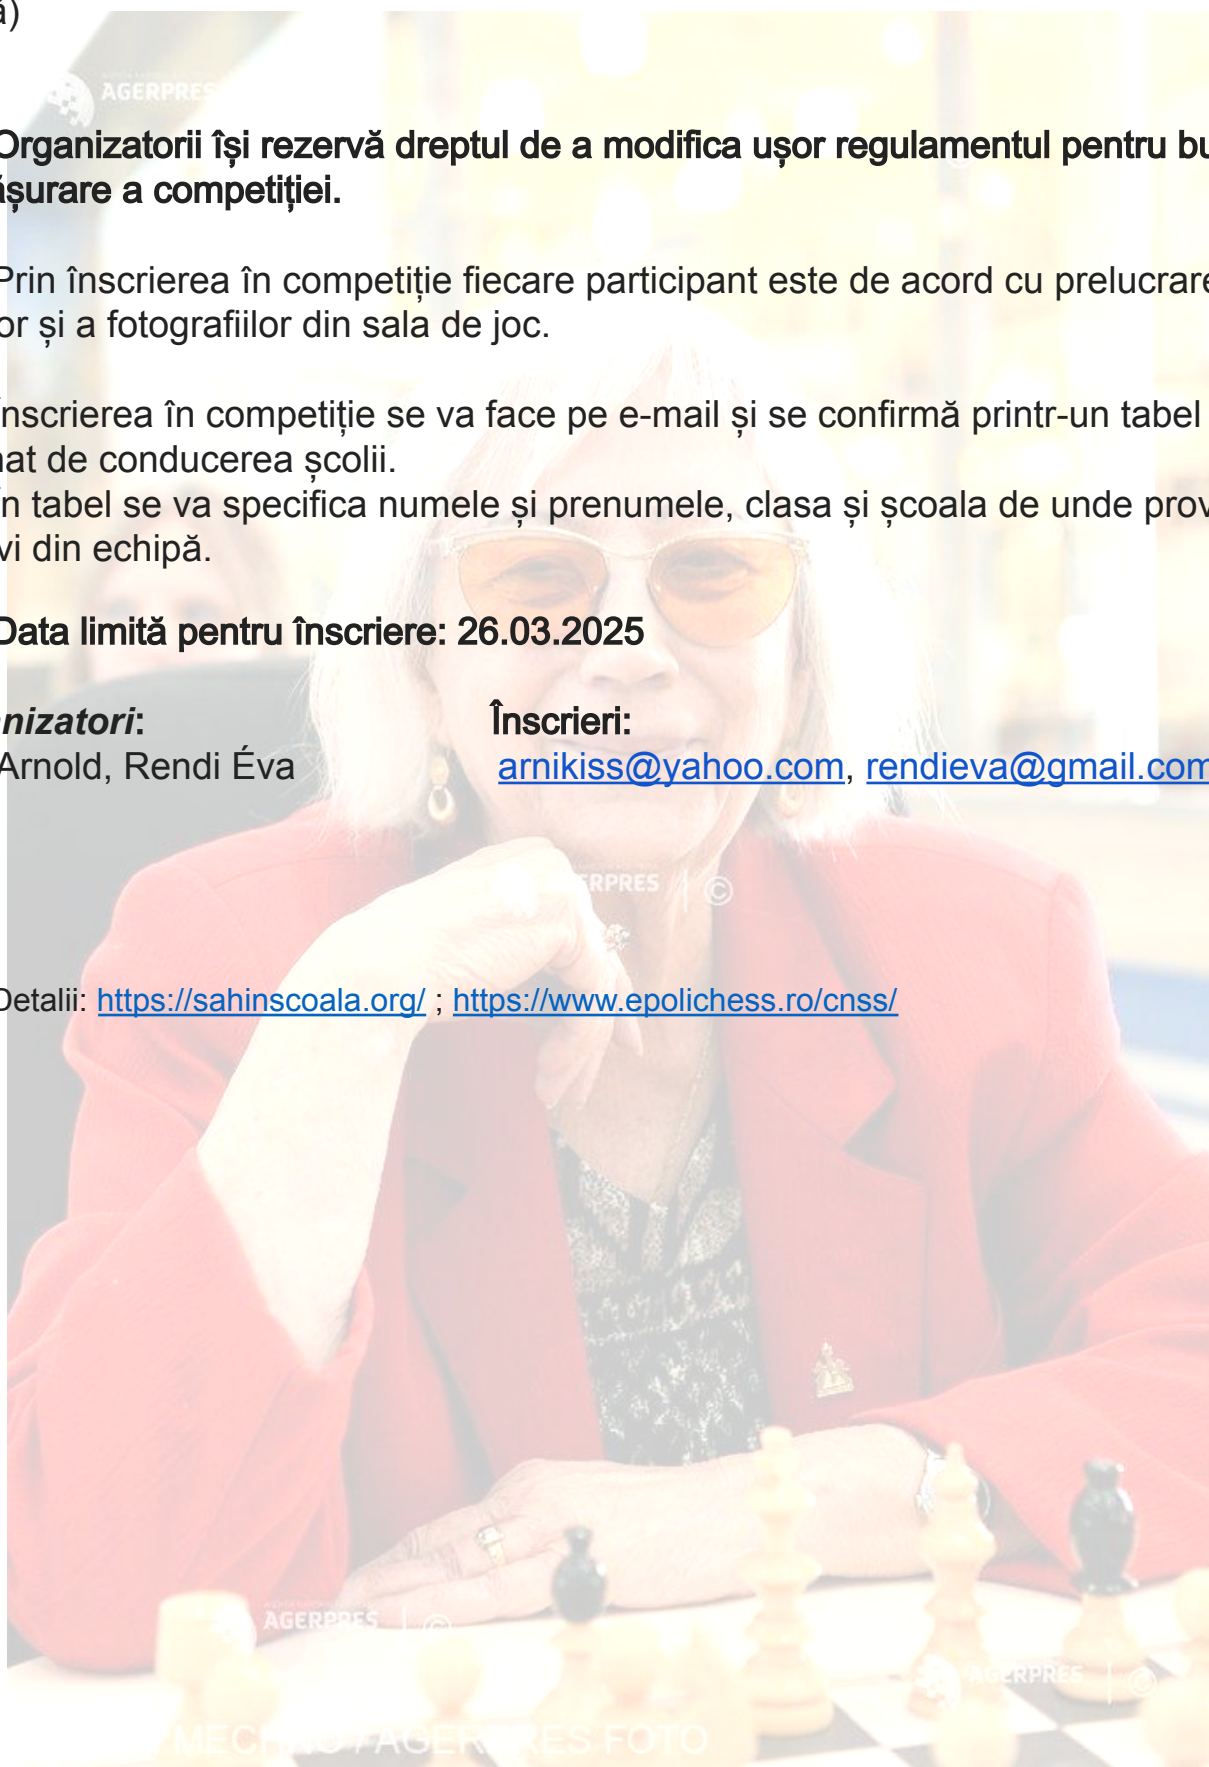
ă)

Organizatorii își rezervă dreptul de a modifica ușor regulamentul pentru bu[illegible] ășurare a competiției.

Prin înscrierea în competiție fiecare participant este de acord cu prelucrare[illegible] or și a fotografiilor din sala de joc.

Înscrierea în competiție se va face pe e-mail și se confirmă printr-un tabel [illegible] nat de conducerea școlii.
În tabel se va specifica numele și prenumele, clasa și școala de unde prov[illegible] vi din echipă.

Data limită pentru înscriere: 26.03.2025

nizatori:
Arnold, Rendi Éva

Înscrieri:
arnikiss@yahoo.com, rendieva@gmail.com

AGERPRES

Detalii: https://sahinscoala.org/ ; https://www.epolichess.ro/cnss/

AGERPRES ©

AGERPRES ©

MECHNO / AGERPRES FOTO